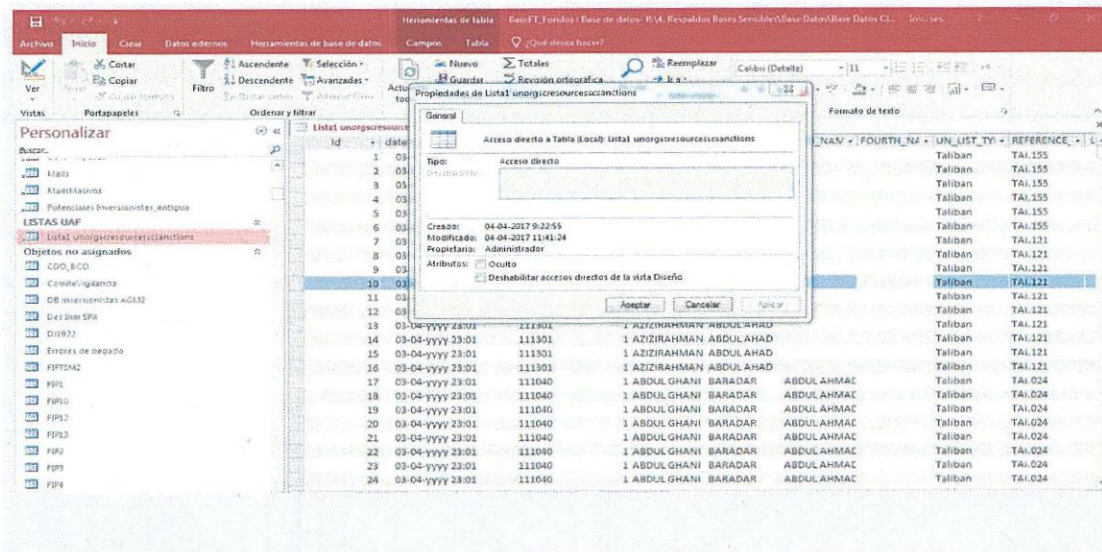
Herramientas de tabla BaseFT_Fondos : Base de datos- R:\4. Respaldos Bases Sensibles\Base Datos\Base Datos CL... Iniciar ses

Archivo Inicio Crear Datos externos Herramientas de base de datos Campos Tabla ¿Qué desea hacer?

Ver Cortar Copiar Copiar formato Filtro Ascendente Descendente Quitar orden Selección Avanzadas Alternar filtro Actualizar todo Nuevo Guardar Totales Revisión ortográfica Buscar Reemplazar Calibri (Detalle) 11

Vistas Portapapeles Ordenar y filtrar Formato de texto

Personalizar

Buscar...

Mails

MailsMasivos

Potenciales Inversionistas_antiguo

LISTAS UAF

Lista1 unorgscresourcesccanctions

Objetos no asignados

CDO_BCO

ComiteVigilancia

DB Inversionistas AGF32

Der.Inm SPA

DJ1922

Errores de pegado

FIFTSM2

FIP1

FIP10

FIP12

FIP13

FIP2

FIP3

FIP4

Lista1 unorgscresource

Propiedades de Lista1 unorgscresourcesccanctions

General

Acceso directo a Tabla (Local): Lista1 unorgscresourcesccanctions

Tipo: Acceso directo

Descripción:

Creado: 04-04-2017 9:22:55

Modificado: 04-04-2017 11:41:24

Propietario: Administrador

Atributos: Oculto

Deshabilitar accesos directos de la vista Diseño

Aceptar Cancelar Aplicar

| Id | date | | | | | NAN | FOURTH_NA | UN_LIST_TY | REFERENCE_ |
|---|---|---|---|---|---|---|---|---|---|
| 1 | 03 | | | | | | | Taliban | TAi.155 |
| 2 | 03 | | | | | | | Taliban | TAi.155 |
| 3 | 03 | | | | | | | Taliban | TAi.155 |
| 4 | 03 | | | | | | | Taliban | TAi.155 |
| 5 | 03 | | | | | | | Taliban | TAi.155 |
| 6 | 03 | | | | | | | Taliban | TAi.155 |
| 7 | 03 | | | | | | | Taliban | TAi.121 |
| 8 | 03 | | | | | | | Taliban | TAi.121 |
| 9 | 03 | | | | | | | Taliban | TAi.121 |
| 10 | 03 | | | | | | | Taliban | TAi.121 |
| 11 | 03 | | | | | | | Taliban | TAi.121 |
| 12 | 03 | | | | | | | Taliban | TAi.121 |
| 13 | 03-04-yyyy 23:01 | 111301 | 1 | AZIZIRAHMAN | ABDUL AHAD | | | Taliban | TAi.121 |
| 14 | 03-04-yyyy 23:01 | 111301 | 1 | AZIZIRAHMAN | ABDUL AHAD | | | Taliban | TAi.121 |
| 15 | 03-04-yyyy 23:01 | 111301 | 1 | AZIZIRAHMAN | ABDUL AHAD | | | Taliban | TAi.121 |
| 16 | 03-04-yyyy 23:01 | 111301 | 1 | AZIZIRAHMAN | ABDUL AHAD | | | Taliban | TAi.121 |
| 17 | 03-04-yyyy 23:01 | 111040 | 1 | ABDUL GHANI | BARADAR | ABDUL AHMAD | | Taliban | TAi.024 |
| 18 | 03-04-yyyy 23:01 | 111040 | 1 | ABDUL GHANI | BARADAR | ABDUL AHMAD | | Taliban | TAi.024 |
| 19 | 03-04-yyyy 23:01 | 111040 | 1 | ABDUL GHANI | BARADAR | ABDUL AHMAD | | Taliban | TAi.024 |
| 20 | 03-04-yyyy 23:01 | 111040 | 1 | ABDUL GHANI | BARADAR | ABDUL AHMAD | | Taliban | TAi.024 |
| 21 | 03-04-yyyy 23:01 | 111040 | 1 | ABDUL GHANI | BARADAR | ABDUL AHMAD | | Taliban | TAi.024 |
| 22 | 03-04-yyyy 23:01 | 111040 | 1 | ABDUL GHANI | BARADAR | ABDUL AHMAD | | Taliban | TAi.024 |
| 23 | 03-04-yyyy 23:01 | 111040 | 1 | ABDUL GHANI | BARADAR | ABDUL AHMAD | | Taliban | TAi.024 |
| 24 | 03-04-yyyy 23:01 | 111040 | 1 | ABDUL GHANI | BARADAR | ABDUL AHMAD | | Taliban | TAi.024 |